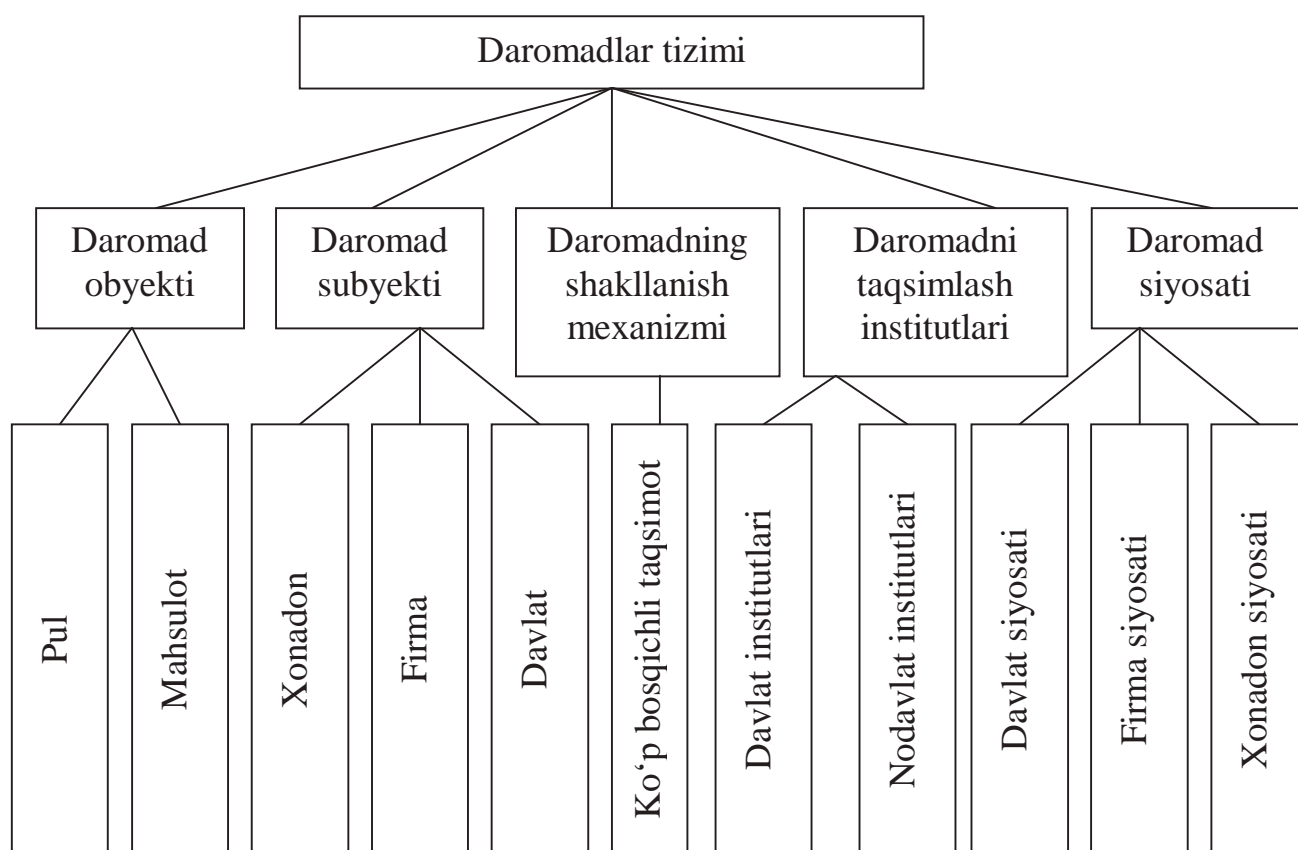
Daromadlar tizimi

Daromad obyekti

Daromad subyekti

Daromadning shakllanish mexanizmi

Daromadni taqsimlash institutlari

Daromad siyosati

Pul

Mahsulot

Xonadon

Firma

Davlat

Ko‘p bosqichli taqsimot

Davlat institutlari

Nodavlat institutlari

Davlat siyosati

Firma siyosati

Xonadon siyosati